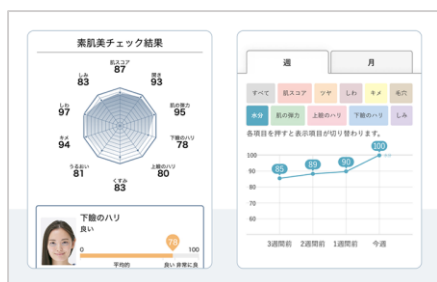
素肌美チェック結果

肌スコア
87

艶き
93

肌の弾力
95

下瞼のハリ
78

上瞼のハリ
80

くすみ
83

うるおい
81

キメ
94

しわ
97

しみ
83

下瞼のハリ
良い
0
78
100
平均的
良い 非常に良

週
月

すべて
肌スコア
ツヤ
しわ
キメ
毛穴
水分
肌の弾力
上瞼のハリ
下瞼のハリ
しみ

各項目を押すと表示項目が切り替わります。

100
90
80
70
60
85
89
90
100

3週間前
2週間前
1週間前
今週